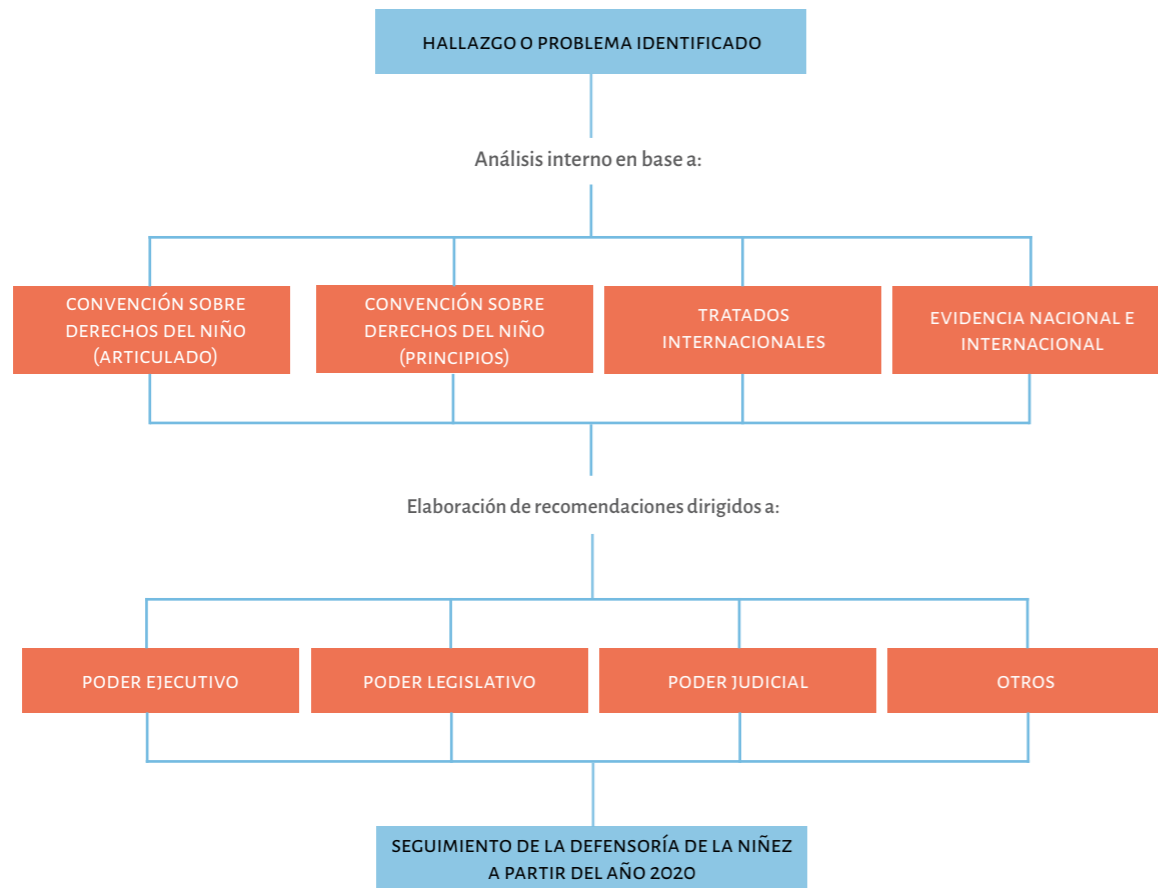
HALLAZGO O PROBLEMA IDENTIFICADO

Análisis interno en base a:

CONVENCIÓN SOBRE DERECHOS DEL NIÑO (ARTICULADO)

CONVENCIÓN SOBRE DERECHOS DEL NIÑO (PRINCIPIOS)

TRATADOS INTERNACIONALES

EVIDENCIA NACIONAL E INTERNACIONAL

Elaboración de recomendaciones dirigidos a:

PODER EJECUTIVO

PODER LEGISLATIVO

PODER JUDICIAL

OTROS

SEGUIMIENTO DE LA DEFENSORÍA DE LA NIÑEZ A PARTIR DEL AÑO 2020